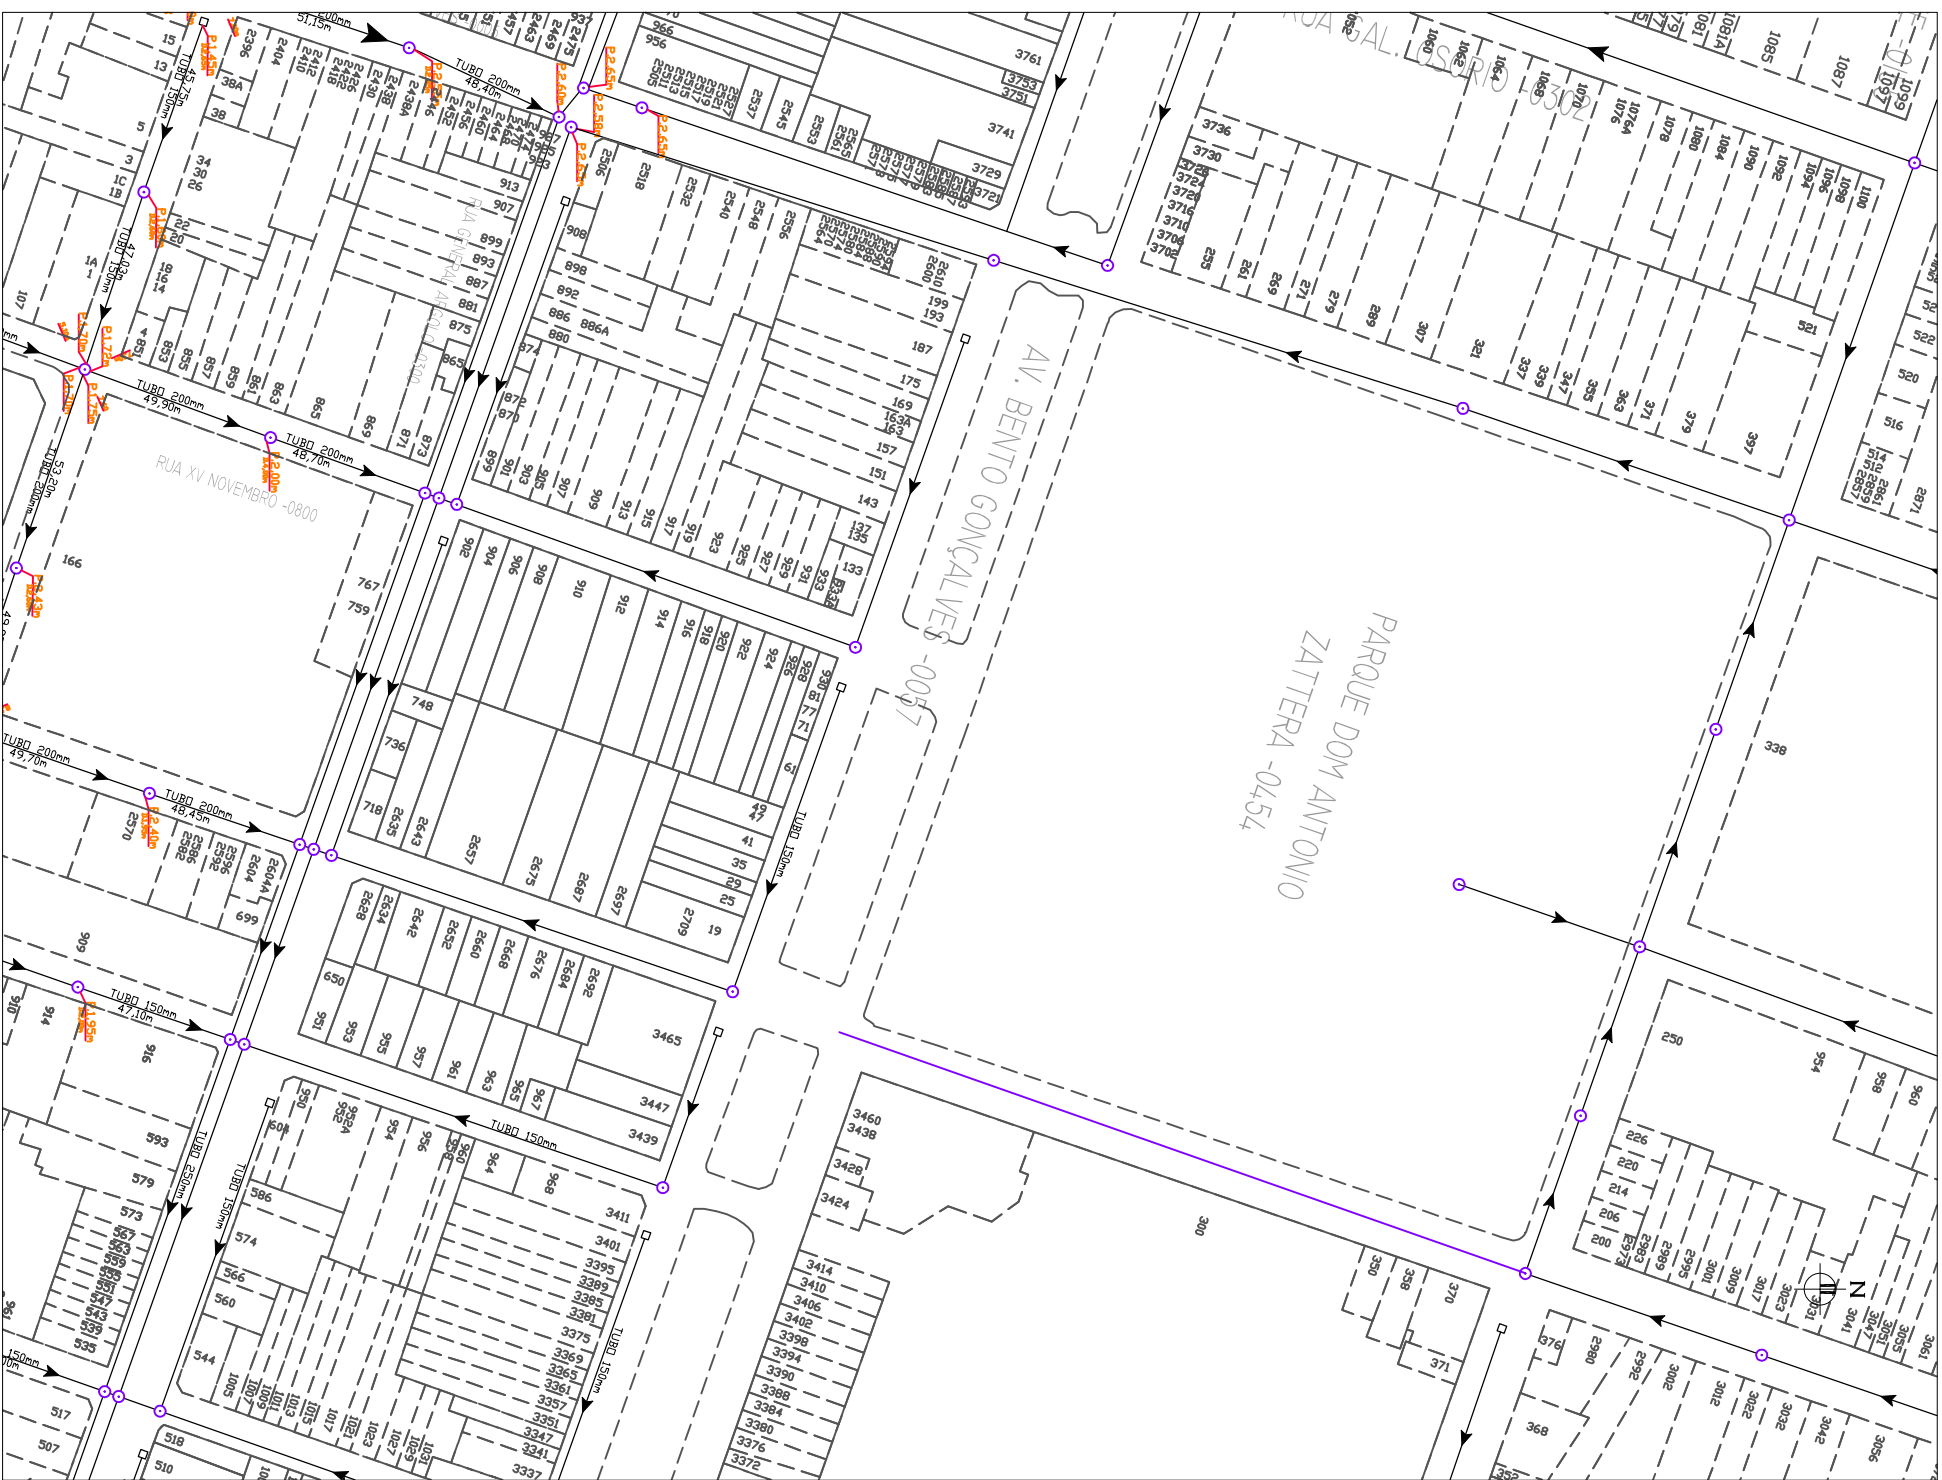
RUA GAL. OSÓRIO -0302

AV. BENTO GONÇALVES -0057

PARQUE DOM ANTONIO ZATTERA -0454

RUA XV NOVEMBRO -0800

RUA GENERAL ARCOLO -0300

TUBO 200mm 51,15m
TUBO 200mm 48,40m
TUBO 150mm 45,75m
TUBO 150mm 47,03m
TUBO 200mm 49,90m
TUBO 200mm 48,70m
TUBO 200mm 53,20m
TUBO 200mm 49,70m
TUBO 200mm 48,45m
TUBO 150mm 47,10m
TUBO 150mm
TUBO 150mm
TUBO 250mm
TUBO 150mm
TUBO 150mm

P2.65m
P2.60m
P2.58m
P2.65m
P2.55m
P1.45m
P1.60m
P1.70m
P1.72m
P1.75m
P2.00m
P2.40m
P1.95m
P2.43m

3761
3753
3751
3741
3729
3721
3736
3730
3728
3724
3720
3716
3710
3706
3702
2537
2545
2553
2561
2565
2573
2577
2581
966
956
937
2469
2475
2463
2457
2396
2404
2410
2412
2418
2422
2426
2430
2434
2438
2438A
2446
2450
2452
2456
2460
2464
2468
38A
38
15
13
5
3
1C
1B
1A
1
34
30
26
22
20
18
16
14
107
4
8
853
855
857
859
861
863
865
868
878
873
875
881
887
893
899
907
913
917
921
925
927
935
908
898
892
886
886A
880
874
872
870
2506
2518
2532
2540
2548
2556
2564
2570
2574
2580
2584
2588
2592
2596
2600
2610
199
193
187
175
169
163A
163
157
151
143
137
135
133
133A
898
901
903
905
907
909
913
915
917
919
923
925
927
929
931
933
902
904
906
908
910
912
914
916
918
920
922
924
926
928
930
81
77
71
61
49
47
41
35
29
25
19
767
759
166
748
736
718
2635
2643
2657
2675
2687
2697
2709
2570
2582
2586
2592
2596
2604
2604A
699
909
2628
2634
2642
2652
2660
2668
2676
2684
2692
3465
3447
3439
650
951
953
955
957
961
963
965
967
910
914
916
593
579
573
567
563
559
555
551
547
543
539
535
517
507
518
510
950
952
952A
954
956
958
960
964
968
604
586
574
566
560
544
1005
1007
1009
1011
1013
1015
1017
1021
1023
1027
1029
1031
3411
3401
3395
3389
3385
3381
3375
3369
3365
3361
3357
3351
3347
3341
3337
3460
3438
3428
3424
3414
3410
3406
3402
3398
3394
3390
3388
3384
3380
3376
3372
300
350
358
370
371
376
368
2980
2992
3002
3012
3022
3032
3042
3056
1060
1062
1064
1068
1070
1076
1076A
1078
1080
1084
1090
1092
1094
1096
1098
1100
1081
1081A
1085
1087
1097
1099
255
261
269
271
279
289
307
321
337
339
347
355
363
371
379
397
521
522
520
516
514
512
2861
2859
2857
2871
338
250
954
958
960
226
220
214
206
200
2973
2989
2995
3001
3009
3017
3023
3031
3041
3047
3051
3055
3061
N